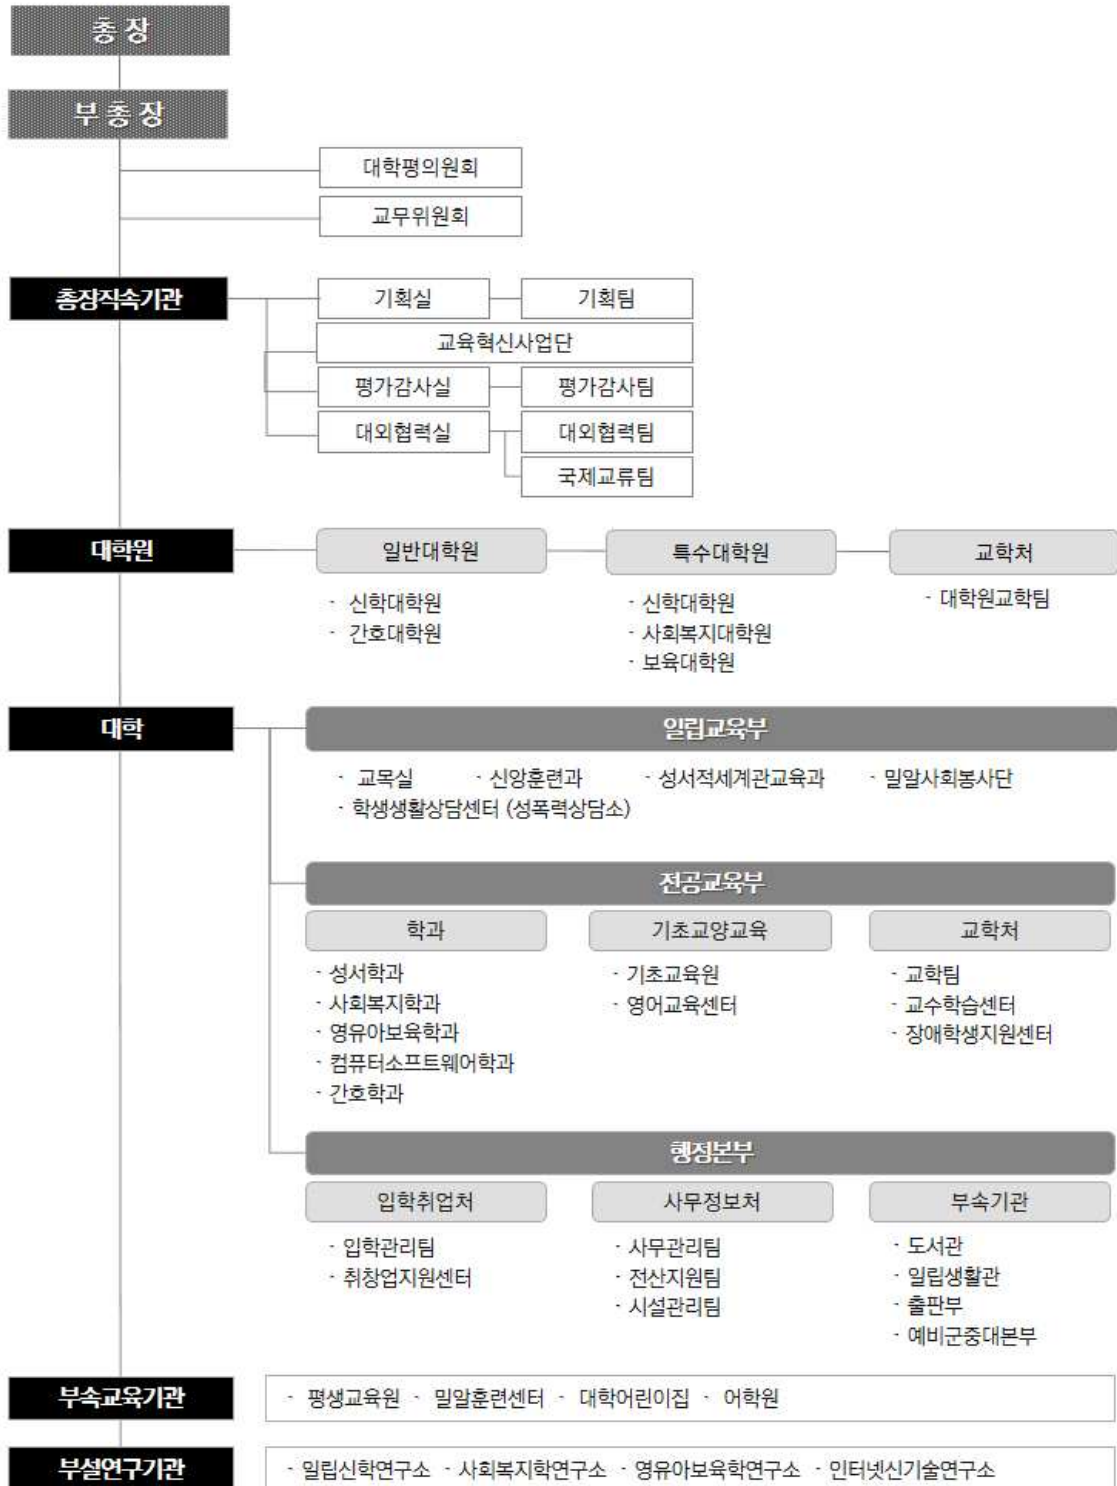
총장

부총장

대학평의원회

교무위원회

총장직속기관

기획실

기획팀

교육혁신사업단

평가감사실

평가감사팀

대외협력실

대외협력팀

국제교류팀

대학원

일반대학원

- 신학대학원
- 간호대학원

특수대학원

- 신학대학원
- 사회복지대학원
- 보육대학원

교학처

- 대학원교학팀

대학

일립교육부

- 교목실 - 신앙훈련과 - 성서적세계관교육과 - 밀알사회봉사단
- 학생생활상담센터 (성폭력상담소)

전공교육부

학과

- 성서학과
- 사회복지학과
- 영유아보육학과
- 컴퓨터소프트웨어학과
- 간호학과

기초교양교육

- 기초교육원
- 영어교육센터

교학처

- 교학팀
- 교수학습센터
- 장애학생지원센터

행정본부

입학취업처

- 입학관리팀
- 취창업지원센터

사무정보처

- 사무관리팀
- 전산지원팀
- 시설관리팀

부속기관

- 도서관
- 일립생활관
- 출판부
- 예비군중대본부

부속교육기관

- 평생교육원 - 밀알훈련센터 - 대학어린이집 - 어학원

부설연구기관

- 일립신학연구소 - 사회복지학연구소 - 영유아보육학연구소 - 인터넷신기술연구소